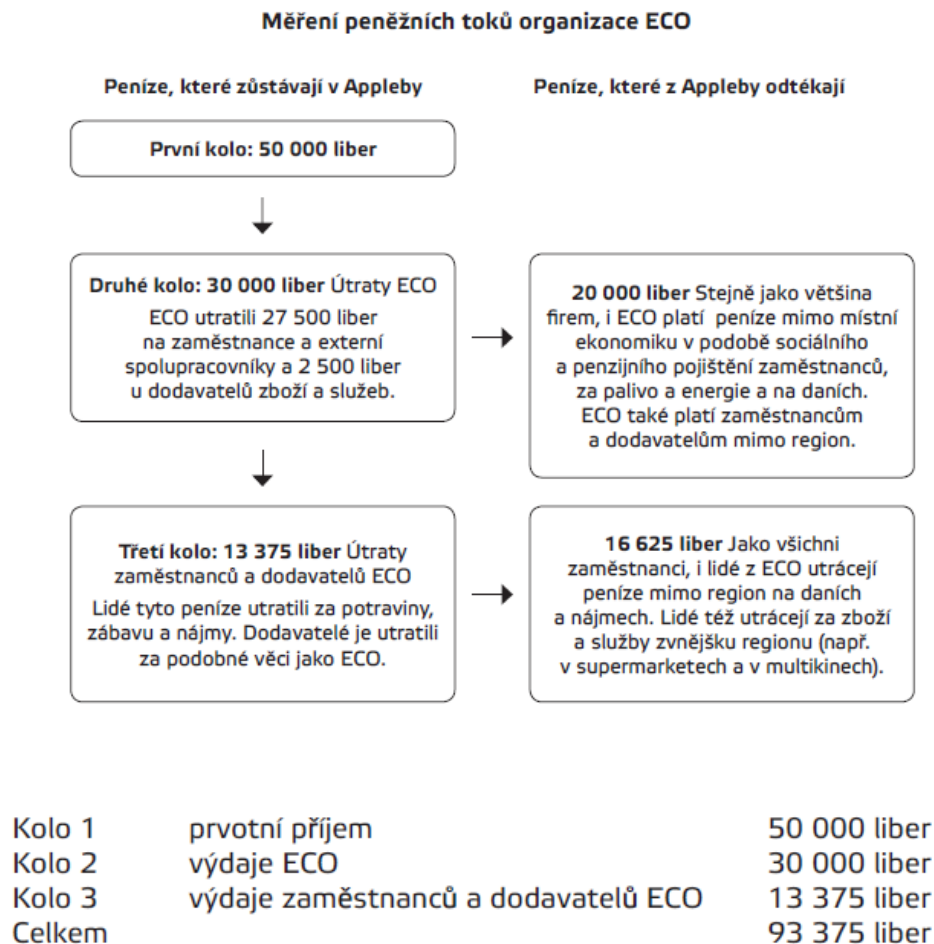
Měření peněžních toků organizace ECO

Peníze, které zůstávají v Appleby

Peníze, které z Appleby odtékají

První kolo: 50 000 liber

Druhé kolo: 30 000 liber Útraty ECO
ECO utratili 27 500 liber na zaměstnance a externí spolupracovníky a 2 500 liber u dodavatelů zboží a služeb.

20 000 liber Stejně jako většina firem, i ECO platí peníze mimo místní ekonomiku v podobě sociálního a penzijního pojištění zaměstnanců, za palivo a energie a na daních. ECO také platí zaměstnancům a dodavatelům mimo region.

Třetí kolo: 13 375 liber Útraty zaměstnanců a dodavatelů ECO
Lidé tyto peníze utratili za potraviny, zábavu a nájmy. Dodavatelé je utratili za podobné věci jako ECO.

16 625 liber Jako všichni zaměstnanci, i lidé z ECO utrácejí peníze mimo region na daních a nájmech. Lidé též utrácejí za zboží a služby zvnějšku regionu (např. v supermarketech a v multikinech).

| | | |
|---|---|---|
| Kolo 1 | prvotní příjem | 50 000 liber |
| Kolo 2 | výdaje ECO | 30 000 liber |
| Kolo 3 | výdaje zaměstnanců a dodavatelů ECO | 13 375 liber |
| Celkem | | 93 375 liber |